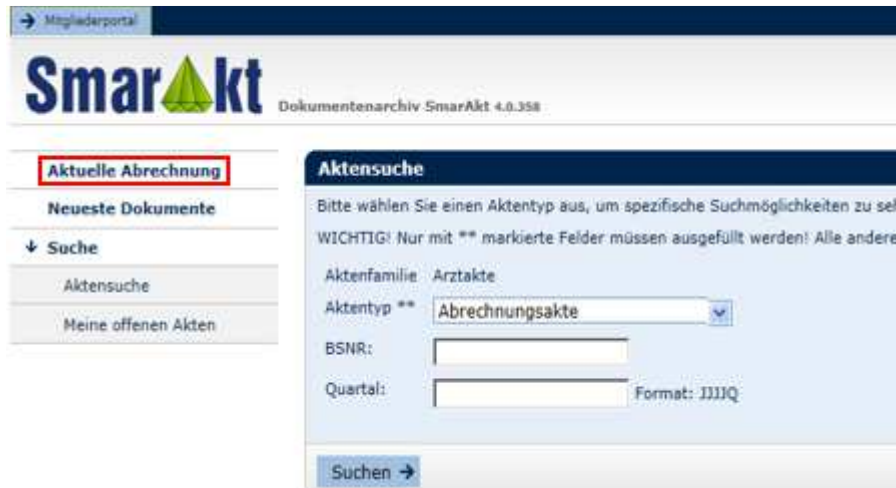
→ Mitgliederportal

SmarAkt Dokumentenarchiv SmarAkt 4.0.358

Aktuelle Abrechnung

Neueste Dokumente

↓ Suche

Aktensuche

Meine offenen Akten

Aktensuche

Bitte wählen Sie einen Aktentyp aus, um spezifische Suchmöglichkeiten zu sel

WICHTIG! Nur mit ** markierte Felder müssen ausgefüllt werden! Alle andere

Aktenfamilie Arztakte

Aktentyp ** Abrechnungsakte

BSNR:

Quartal: Format: JJJJQ

Suchen →